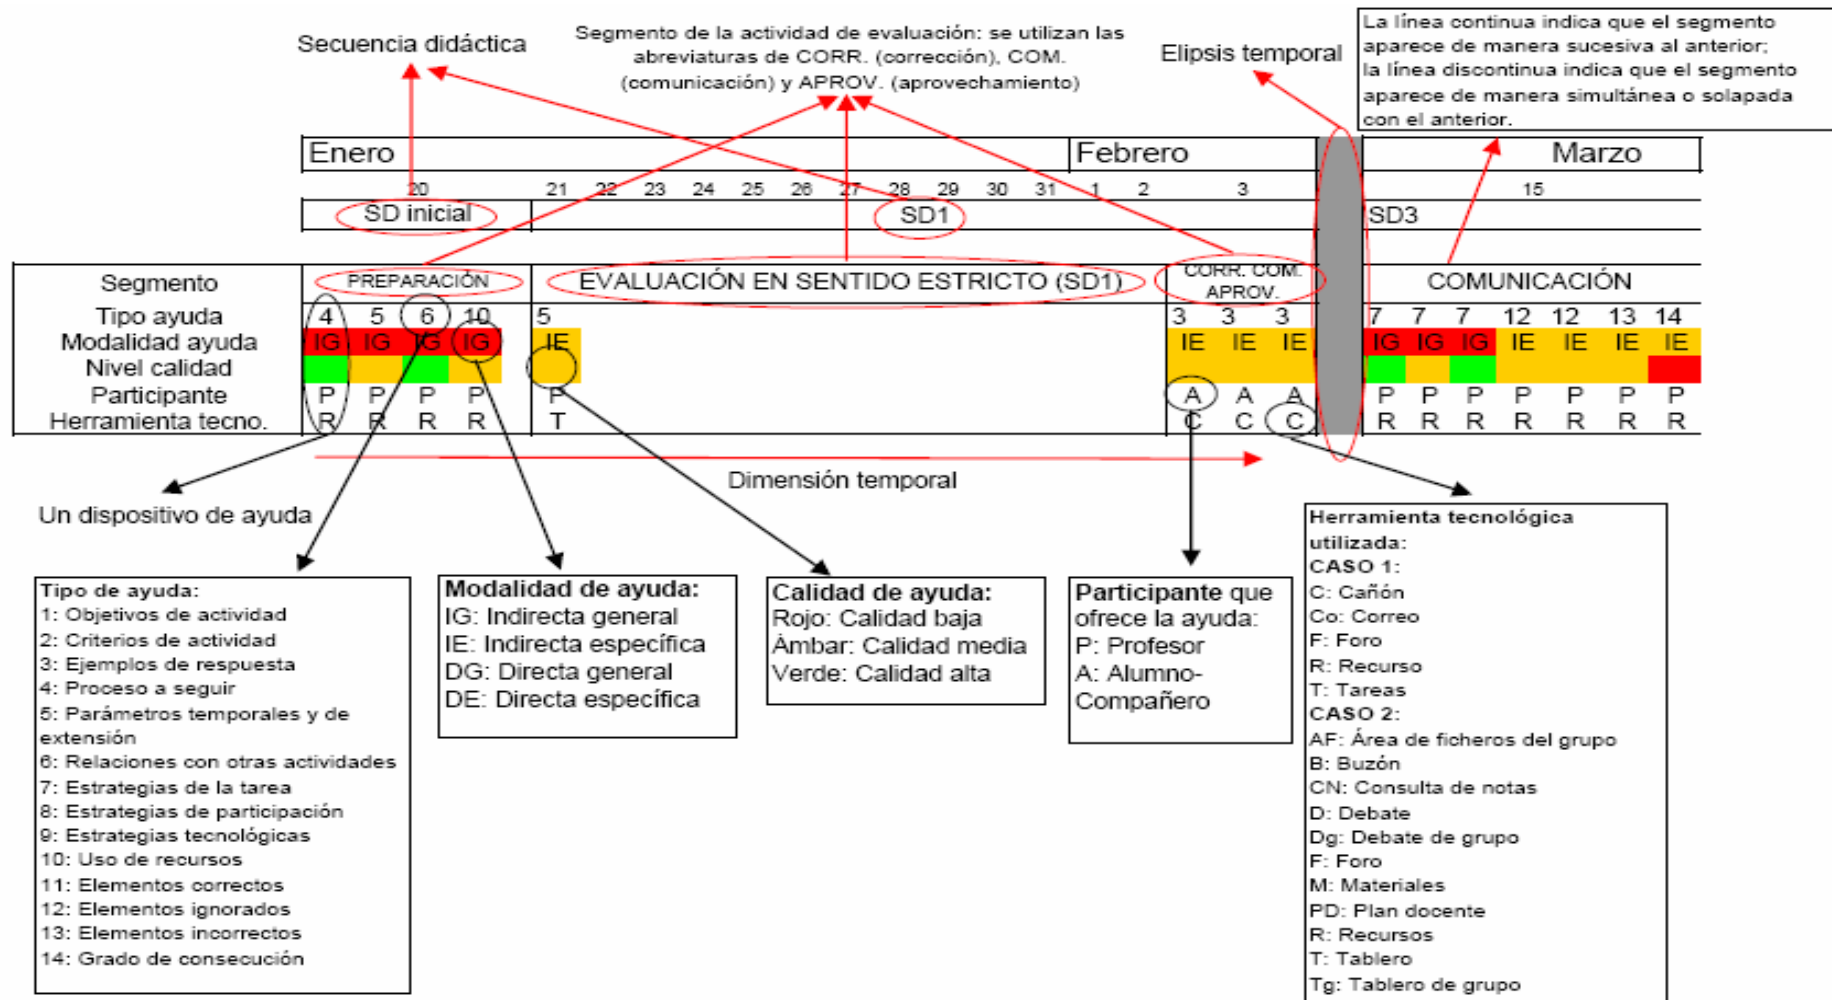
Secuencia didáctica

Segmento de la actividad de evaluación: se utilizan las abreviaturas de CORR. (corrección), COM. (comunicación) y APROV. (aprovechamiento)

Elipsis temporal

La línea continua indica que el segmento aparece de manera sucesiva al anterior; la línea discontinua indica que el segmento aparece de manera simultánea o solapada con el anterior.

Enero | Febrero | Marzo

20 21 22 23 24 25 26 27 28 29 30 31 1 2 3 15

SD inicial | SD1 | SD3

Segmento | PREPARACIÓN | EVALUACIÓN EN SENTIDO ESTRICTO (SD1) | CORR. COM. APROV. | COMUNICACIÓN

Tipo ayuda | 4 5 6 10 | 5 | 3 3 3 | 7 7 7 12 12 13 14

Modalidad ayuda | IG IG IG IG | IE | IE IE IE | IG IG IG IE IE IE IE

Nivel calidad

Participante | P P P P | P | A A A | P P P P P P P

Herramienta tecno. | R R R R | T | C C C | R R R R R R R

Dimensión temporal

Un dispositivo de ayuda

Tipo de ayuda:
1: Objetivos de actividad
2: Criterios de actividad
3: Ejemplos de respuesta
4: Proceso a seguir
5: Parámetros temporales y de extensión
6: Relaciones con otras actividades
7: Estrategias de la tarea
8: Estrategias de participación
9: Estrategias tecnológicas
10: Uso de recursos
11: Elementos correctos
12: Elementos ignorados
13: Elementos incorrectos
14: Grado de consecución

Modalidad de ayuda:
IG: Indirecta general
IE: Indirecta específica
DG: Directa general
DE: Directa específica

Calidad de ayuda:
Rojo: Calidad baja
Ámbar: Calidad media
Verde: Calidad alta

Participante que ofrece la ayuda:
P: Profesor
A: Alumno-Compañero

Herramienta tecnológica utilizada:
CASO 1:
C: Cañón
Co: Correo
F: Foro
R: Recurso
T: Tareas
CASO 2:
AF: Área de ficheros del grupo
B: Buzón
CN: Consulta de notas
D: Debate
Dg: Debate de grupo
F: Foro
M: Materiales
PD: Plan docente
R: Recursos
T: Tablero
Tg: Tablero de grupo